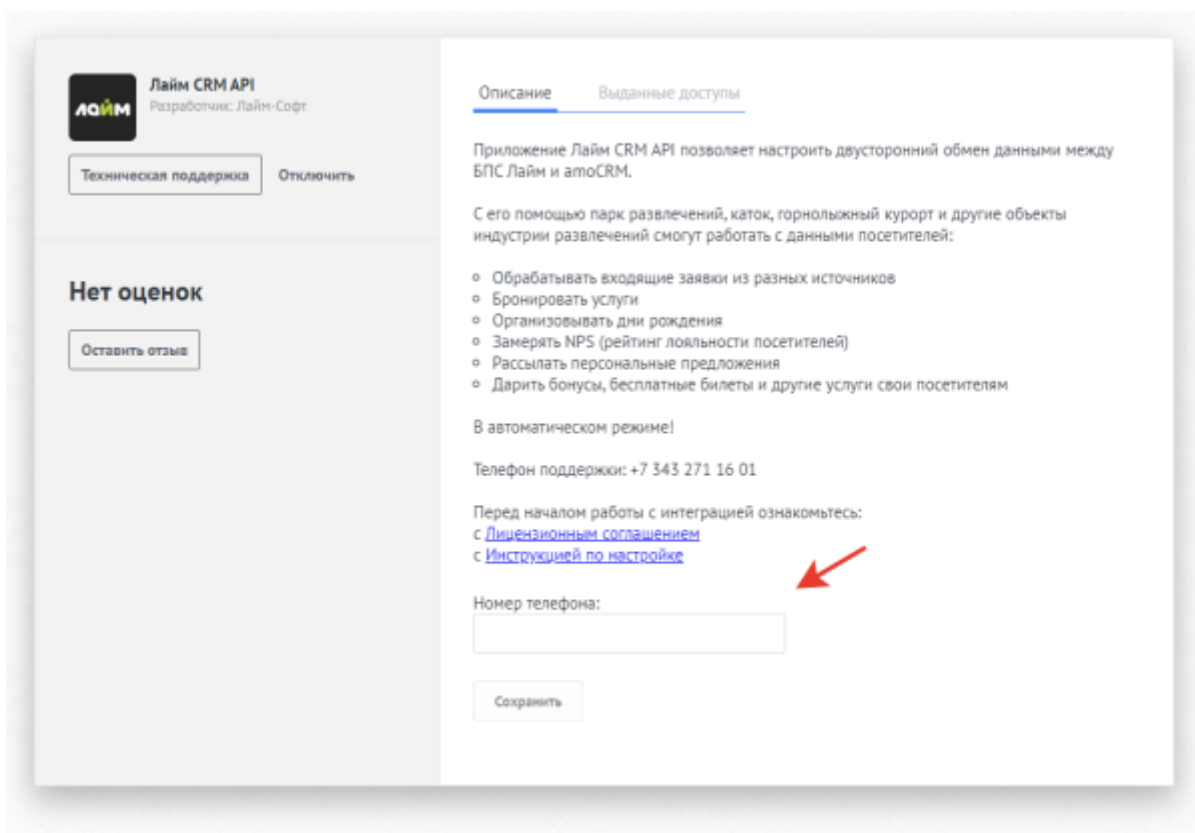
лайм

Лайм CRM API
Разработчик: Лайм-Софт

Техническая поддержка
Отключить

Нет оценок

Оставить отзыв

Описание
Выданные доступы

Приложение Лайм CRM API позволяет настроить двусторонний обмен данными между БПС Лайм и amoCRM.

С его помощью парк развлечений, каток, горнолыжный курорт и другие объекты индустрии развлечений смогут работать с данными посетителей:

- Обрабатывать входящие заявки из разных источников
- Бронировать услуги
- Организовывать дни рождения
- Замерять NPS (рейтинг лояльности посетителей)
- Рассылать персональные предложения
- Дарить бонусы, бесплатные билеты и другие услуги свои посетителям

В автоматическом режиме!

Телефон поддержки: +7 343 271 16 01

Перед началом работы с интеграцией ознакомьтесь:
с Лицензионным соглашением
с Инструкцией по настройке

Номер телефона:

Сохранить